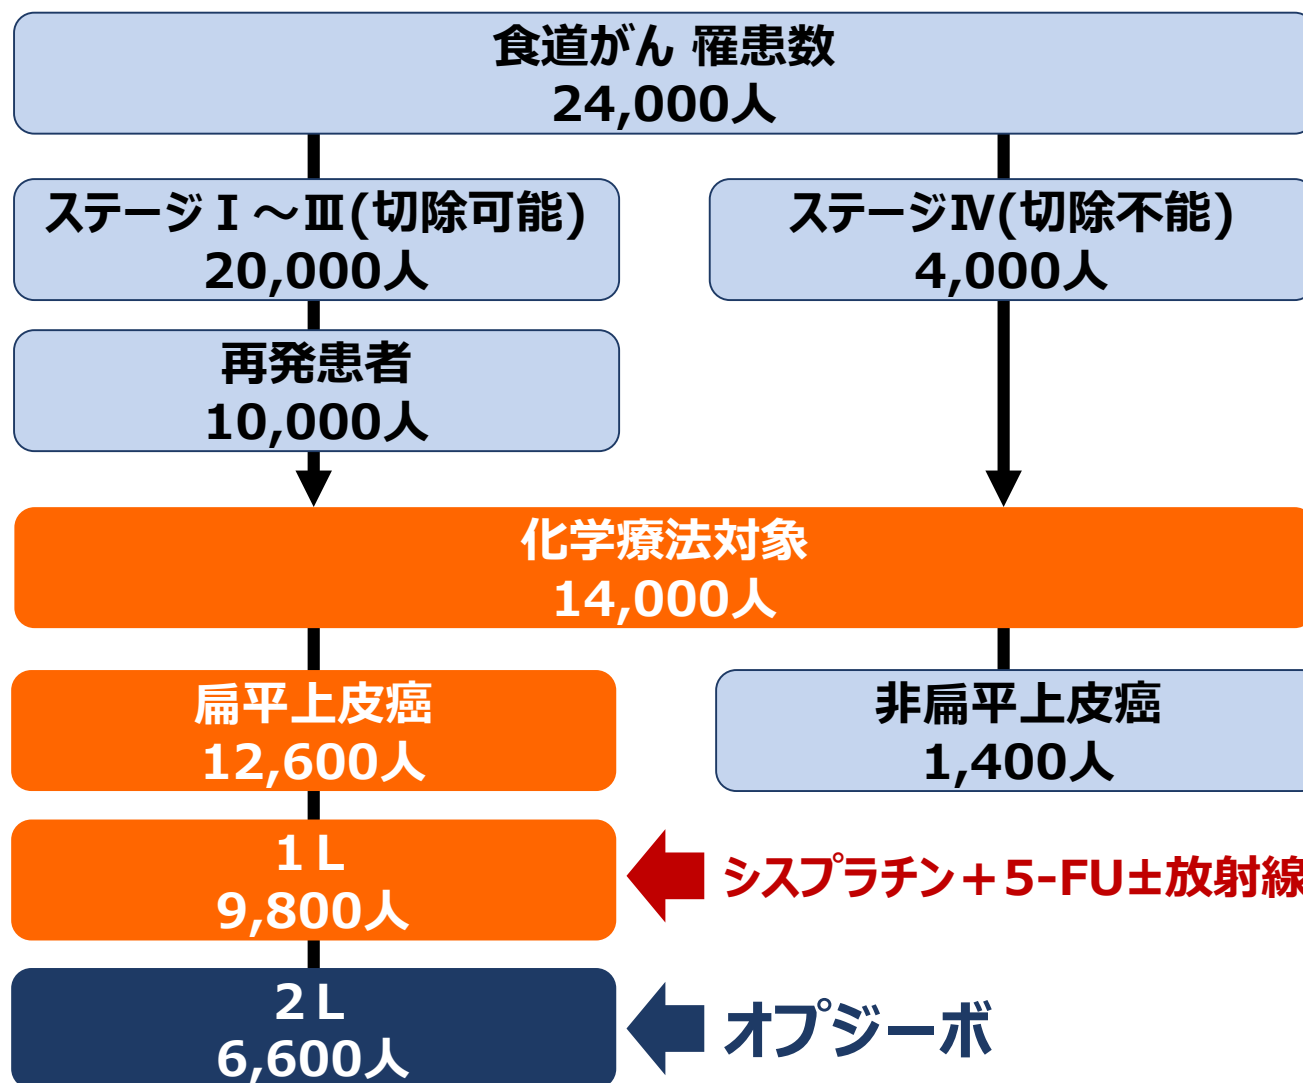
食道がん 罹患数
24,000人

ステージⅠ～Ⅲ(切除可能)
20,000人

ステージⅣ(切除不能)
4,000人

再発患者
10,000人

化学療法対象
14,000人

扁平上皮癌
12,600人

非扁平上皮癌
1,400人

1L
9,800人

シスプラチン＋5-FU±放射線

2L
6,600人

オプジーボ